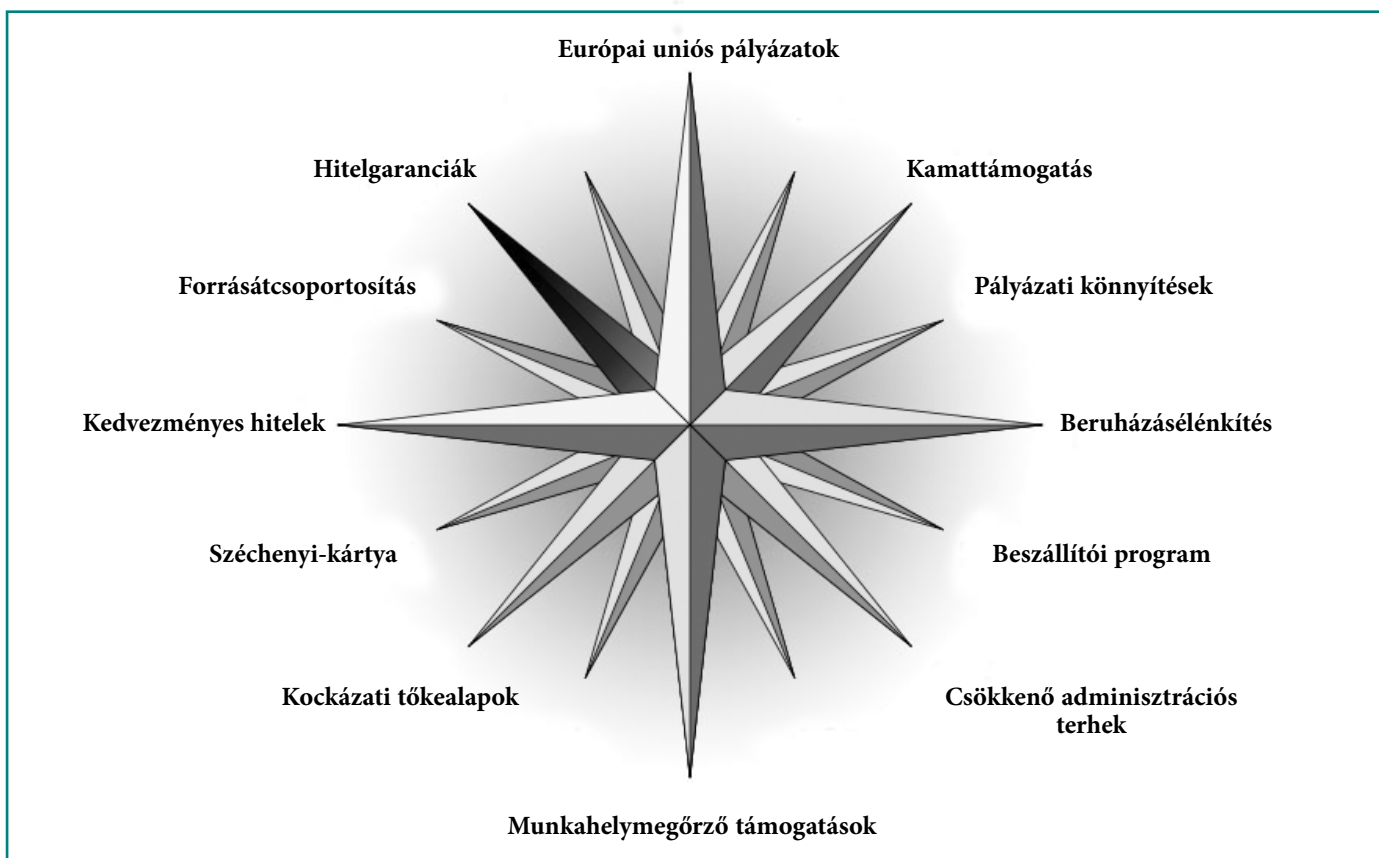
Európai uniós pályázatok

Hitelgaranciák

Kamattámogatás

Forrásátcsoportosítás

Pályázati könnyítések

Kedvezményes hitelek

Beruházásélénkítés

Széchenyi-kártya

Beszállítói program

Kockázati tőkealapok

Csökkenő adminisztrációs terhek

Munkahelymegőrző támogatások